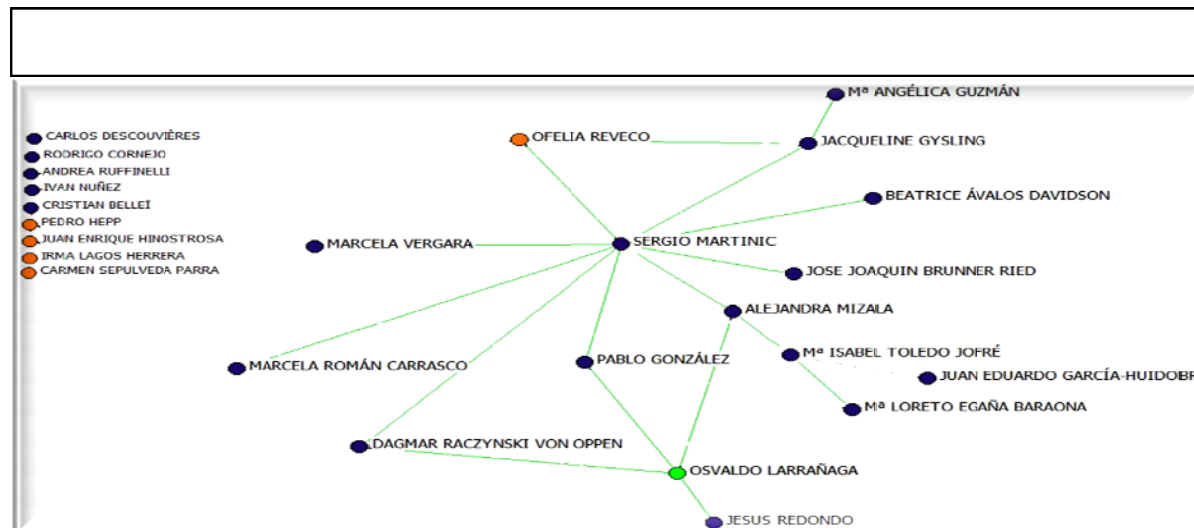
Mª ANGÉLICA GUZMÁN

CARLOS DESCOUVIÈRES
RODRIGO CORNEJO
ANDREA RUFFINELLI
IVAN NUÑEZ
CRISTIAN BELLEÍ
PEDRO HEPP
JUAN ENRIQUE HINOSTROSA
IRMA LAGOS HERRERA
CARMEN SEPULVEDA PARRA

OFELIA REVECO
JACQUELINE GYSLING
BEATRICE ÁVALOS DAVIDSON
MARCELA VERGARA
SERGIO MARTINIC
JOSE JOAQUIN BRUNNER RIED
ALEJANDRA MIZALA
Mª ISABEL TOLEDO JOFRÉ
MARCELA ROMÁN CARRASCO
PABLO GONZÁLEZ
JUAN EDUARDO GARCÍA-HUIDOBR
Mª LORETO EGAÑA BARAONA
DAGMAR RACZYNSKI VON OPPEN
OSVALDO LARRAÑAGA
JESUS REDONDO